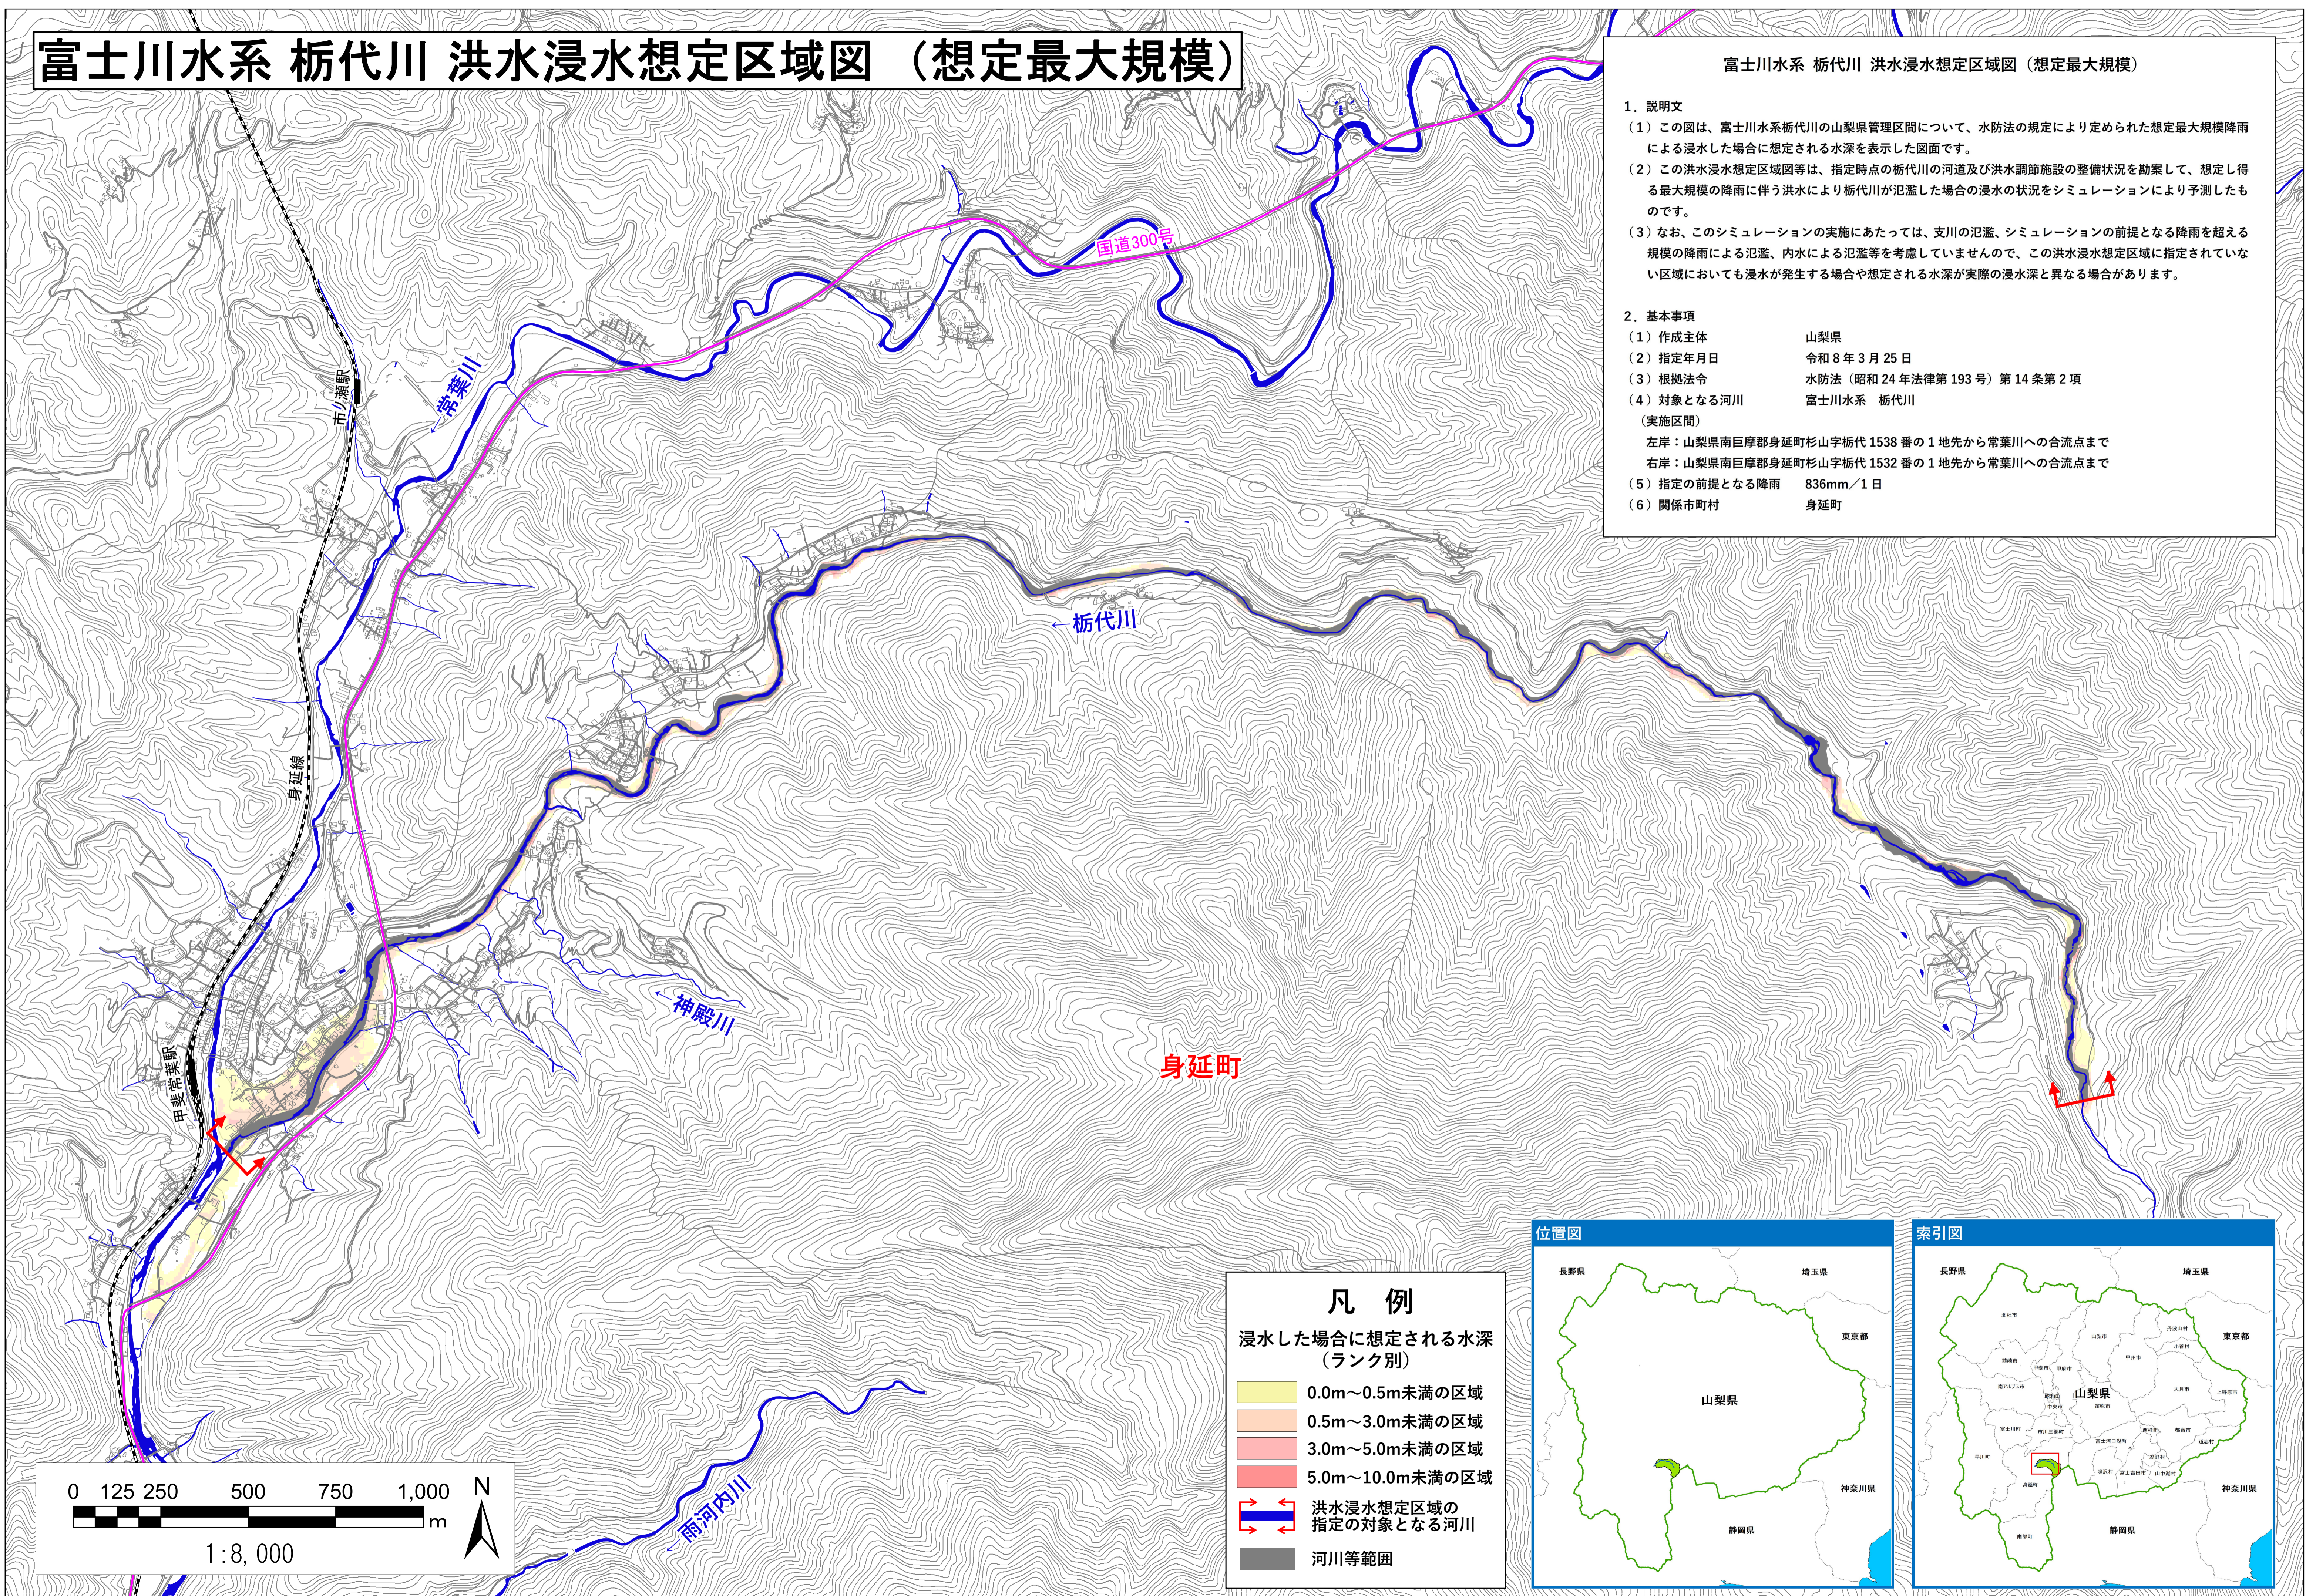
富士川水系 栃代川 洪水浸水想定区域図（想定最大規模）

富士川水系 栃代川 洪水浸水想定区域図（想定最大規模）

1．説明文
（1）この図は、富士川水系栃代川の山梨県管理区間について、水防法の規定により定められた想定最大規模降雨による浸水した場合に想定される水深を表示した図面です。
（2）この洪水浸水想定区域図等は、指定時点の栃代川の河道及び洪水調節施設の整備状況を勘案して、想定し得る最大規模の降雨に伴う洪水により栃代川が氾濫した場合の浸水の状況をシミュレーションにより予測したものです。
（3）なお、このシミュレーションの実施にあたっては、支川の氾濫、シミュレーションの前提となる降雨を超える規模の降雨による氾濫、内水による氾濫等を考慮していませんので、この洪水浸水想定区域に指定されていない区域においても浸水が発生する場合や想定される水深が実際の浸水深と異なる場合があります。

2．基本事項
（1）作成主体　山梨県
（2）指定年月日　令和８年３月２５日
（3）根拠法令　水防法（昭和24年法律第193号）第14条第2項
（4）対象となる河川　富士川水系 栃代川
（実施区間）
左岸：山梨県南巨摩郡身延町杉山字栃代1538番の1地先から常葉川への合流点まで
右岸：山梨県南巨摩郡身延町杉山字栃代1532番の1地先から常葉川への合流点まで
（5）指定の前提となる降雨　836mm／1日
（6）関係市町村　身延町

国道300号
常葉川
市ノ瀬駅
身延線
栃代川
神殿川
身延町
甲斐常葉駅
雨河内川

位置図
長野県
埼玉県
東京都
山梨県
神奈川県
静岡県

索引図
長野県
埼玉県
東京都
山梨県
神奈川県
静岡県

凡　例
浸水した場合に想定される水深（ランク別）
0.0m～0.5m未満の区域
0.5m～3.0m未満の区域
3.0m～5.0m未満の区域
5.0m～10.0m未満の区域
洪水浸水想定区域の指定の対象となる河川
河川等範囲

0　125 250　500　750　1,000 m
N
1:8,000